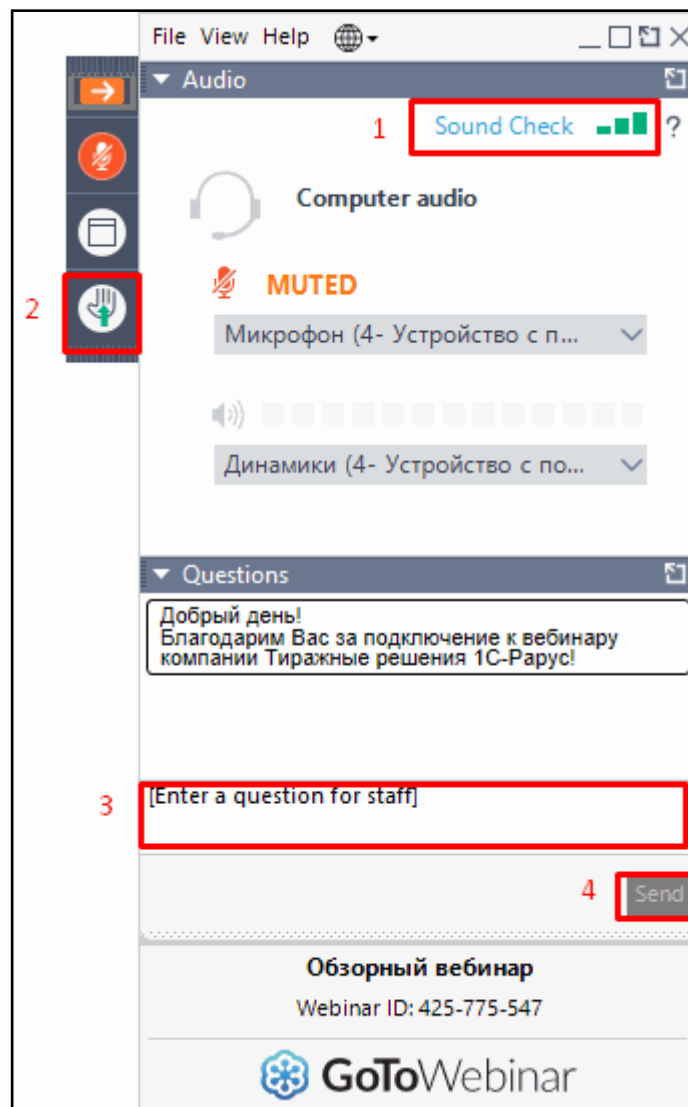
File View Help

Audio

1

Sound Check ?

Computer audio

2

MUTED

Микрофон (4- Устройство с п...

Динамики (4- Устройство с по...

Questions

Добрый день!
Благодарим Вас за подключение к вебинару компании Тиражные решения 1С-Рарус!

3

[Enter a question for staff]

4

Send

Обзорный вебинар

Webinar ID: 425-775-547

GoToWebinar